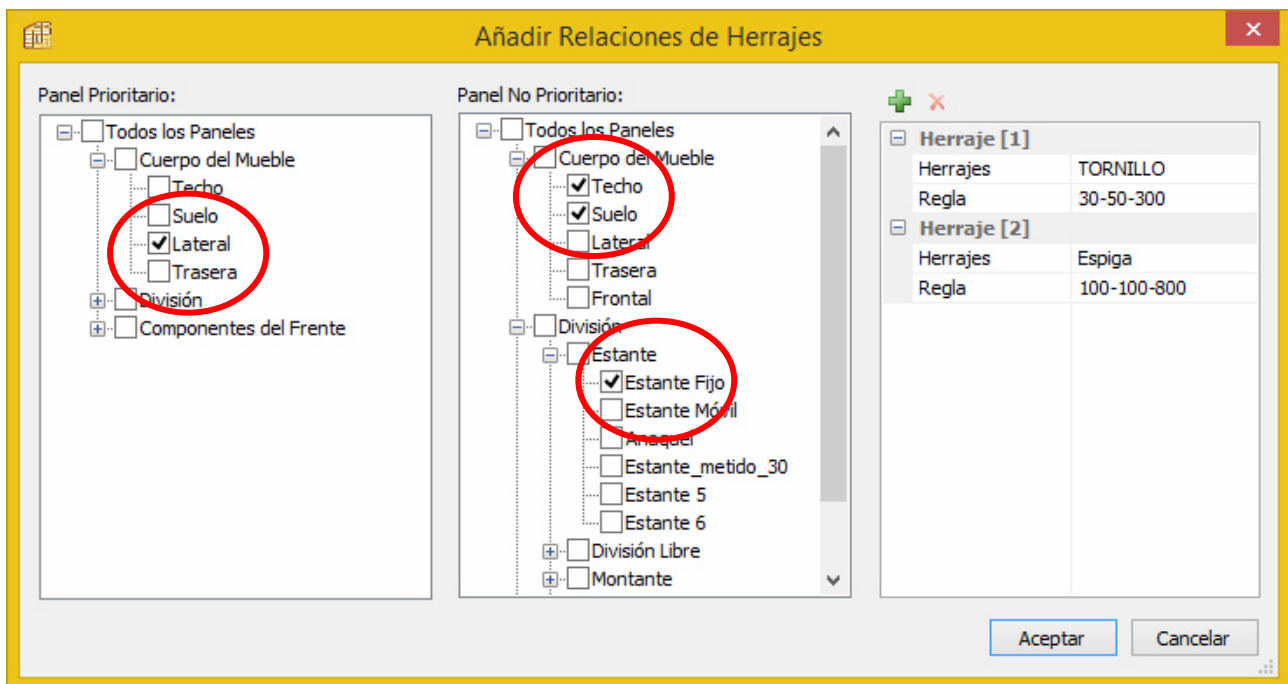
Añadir Relaciones de Herrajes

Panel Prioritario:
Todos los Paneles
Cuerpo del Mueble
Techo
Suelo
Lateral
Trasera
División
Componentes del Frente

Panel No Prioritario:
Todos los Paneles
Cuerpo del Mueble
Techo
Suelo
Lateral
Trasera
Frontal
División
Estante
Estante Fijo
Estante Móvil
Anaquel
Estante_metido_30
Estante 5
Estante 6
División Libre
Montante

| Herraje [1] | |
|---|---|
| Herrajes | TORNILLO |
| Regla | 30-50-300 |
| **Herraje [2]** | |
| Herrajes | Espiga |
| Regla | 100-100-800 |

Aceptar
Cancelar